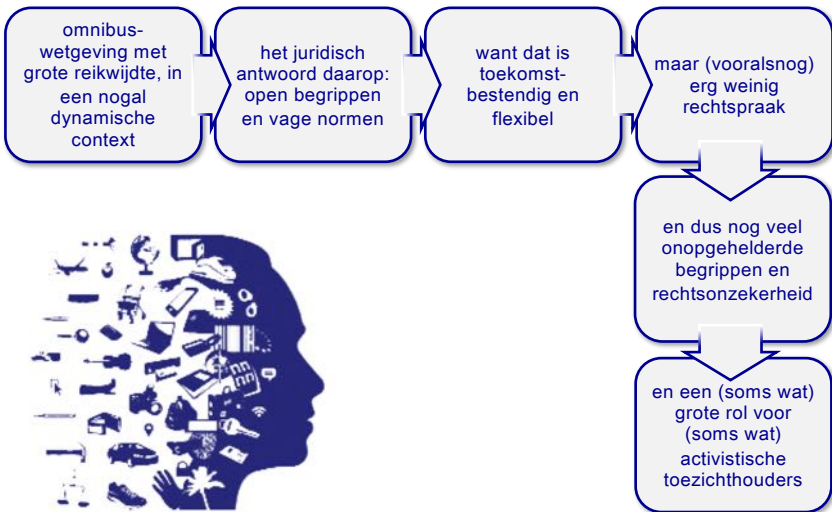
omnibus-wetgeving met grote reikwijdte, in een nogal dynamische context

het juridisch antwoord daarop: open begrippen en vage normen

want dat is toekomst-bestendig en flexibel

maar (vooralsnog) erg weinig rechtspraak

en dus nog veel onopgehelderde begrippen en rechtsonzekerheid

en een (soms wat) grote rol voor (soms wat) activistische toezichthouders